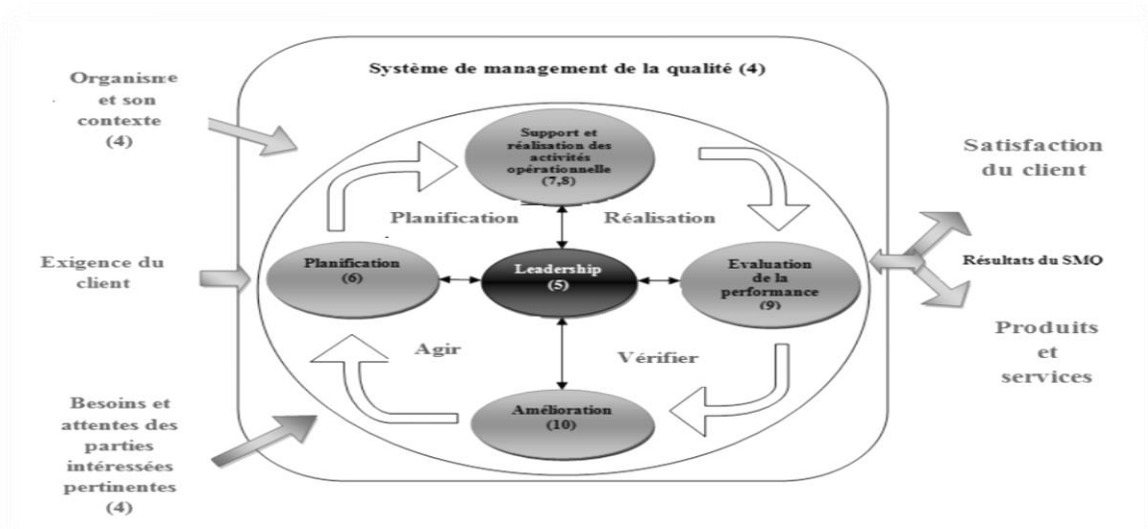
Système de management de la qualité (4)

Organisme et son contexte (4)

Exigence du client

Besoins et attentes des parties intéressées pertinentes (4)

Support et réalisation des activités opérationnelle (7,8)

Planification

Réalisation

Planification (6)

Leadership (5)

Evaluation de la performance (9)

Agir

Vérifier

Amélioration (10)

Satisfaction du client

Résultats du SMQ

Produits et services